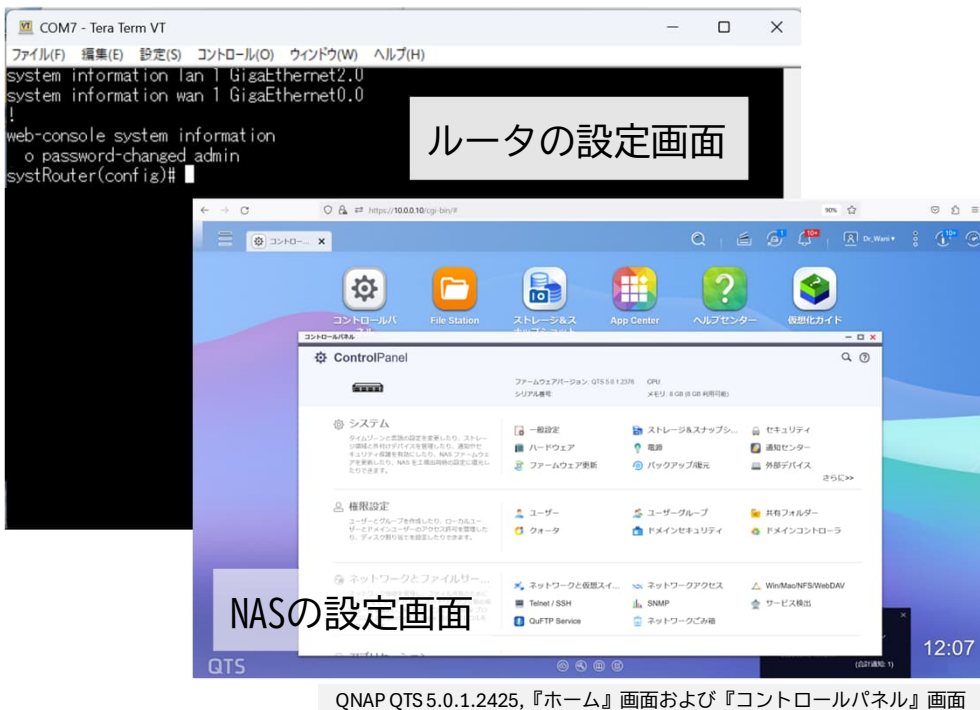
COM7 - Tera Term VT

ファイル(F) 編集(E) 設定(S) コントロール(O) ウィンドウ(W) ヘルプ(H)

system information lan 1 GigaEthernet2.0
system information wan 1 GigaEthernet0.0
!
web-console system information
 o password-changed admin
systRouter(config)#

ルータの設定画面

https://10.0.0.10/cgi-bin/#

90%

コントロー...

Dr_Wani

コントロールパネル

File Station

ストレージ&スナップショット

App Center

ヘルプセンター

仮想化ガイド

コントロールパネル

ControlPanel

ファームウェアバージョン: QTS 5.0.1.2376 CPU:

シリアル番号:

メモリ: 8 GB (8 GB 利用可能)

システム

タイムゾーンと言語の設定を変更したり、ストレージ領域と外付けデバイスを管理したり、通知やセキュリティ保護を有効にしたり、NAS ファームウェアを更新したり、NAS を工場出荷時の設定に戻したりできます。

一般設定

ストレージ&スナップシ...

セキュリティ

ハードウェア

電源

通知センター

ファームウェア更新

バックアップ/復元

外部デバイス

さらに>>

権限設定

ユーザーとグループを作成したり、ローカルユーザーとドメインユーザーのアクセス許可を管理したり、ディスク割り当てを設定したりできます。

ユーザー

ユーザーグループ

共有フォルダー

クォータ

ドメインセキュリティ

ドメインコントローラ

ネットワークとファイルサー...

ネットワークと仮想スイ...

ネットワークアクセス

Win/Mac/NFS/WebDAV

Telnet / SSH

SNMP

サービス検出

QuFTP Service

ネットワークごみ箱

NASの設定画面

QTS

12:07

(合計通知: 1)

QNAP QTS 5.0.1.2425,『ホーム』画面および『コントロールパネル』画面